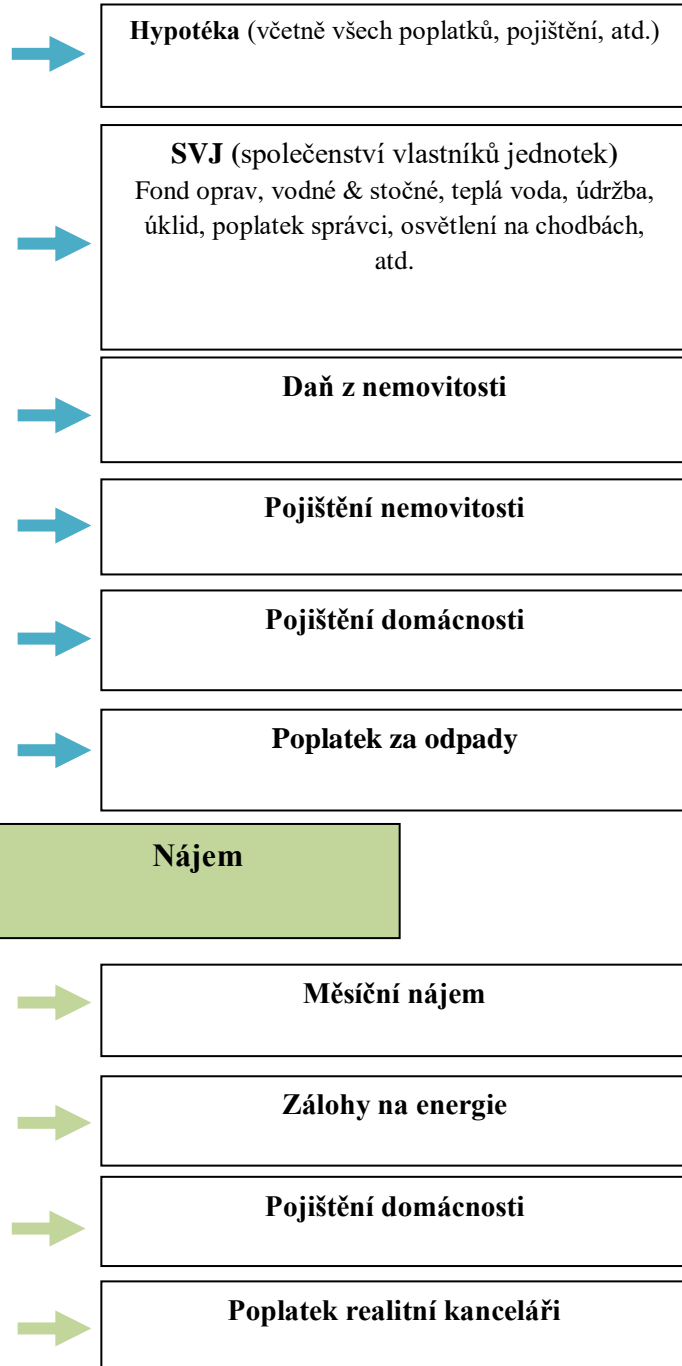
**Hypotéka** (včetně všech poplatků, pojištění, atd.)

**SVJ** (společenství vlastníků jednotek)
Fond oprav, vodné & stočné, teplá voda, údržba, úklid, poplatek správci, osvětlení na chodbách, atd.

**Daň z nemovitosti**

**Pojištění nemovitosti**

**Pojištění domácnosti**

**Poplatek za odpady**

**Nájem**

**Měsíční nájem**

**Zálohy na energie**

**Pojištění domácnosti**

**Poplatek realitní kanceláři**